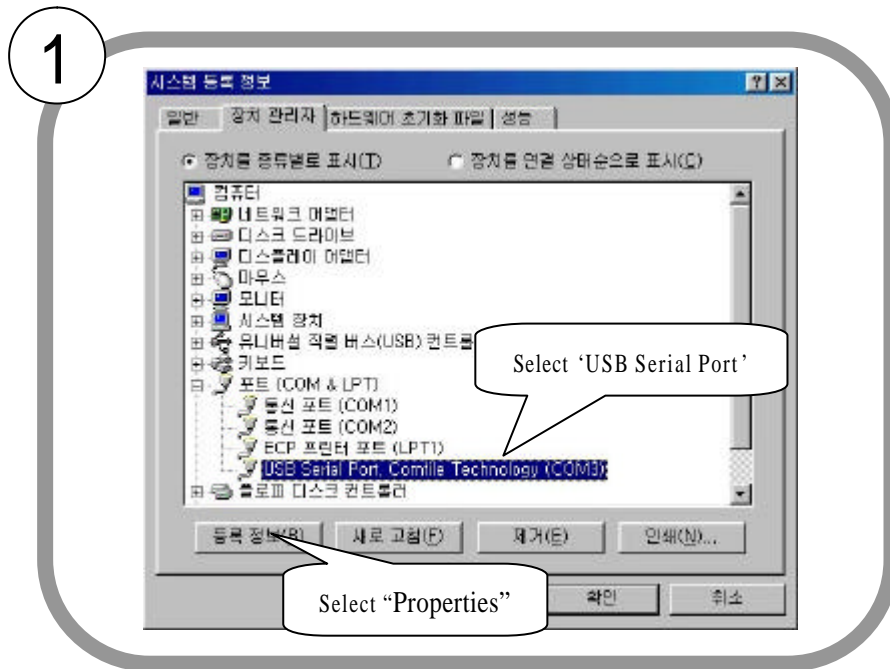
1

시스템 등록 정보

? X

일반 | 장치 관리자 | 하드웨어 초기화 파일 | 성능

장치를 종류별로 표시(T)

장치를 연결 상태순으로 표시(C)

컴퓨터

네트워크 어댑터

디스크 드라이브

디스플레이 어댑터

마우스

모니터

시스템 장치

유니버설 직렬 버스(USB) 컨트롤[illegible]

키보드

포트 (COM & LPT)

통신 포트 (COM1)

통신 포트 (COM2)

ECP 프린터 포트 (LPT1)

USB Serial Port, Comfile Technology (COM3)

플로피 디스크 컨트롤러

Select 'USB Serial Port'

등록 정보(R)

새로 고침(F)

제거(E)

인쇄(N)...

Select "Properties"

확인

취소